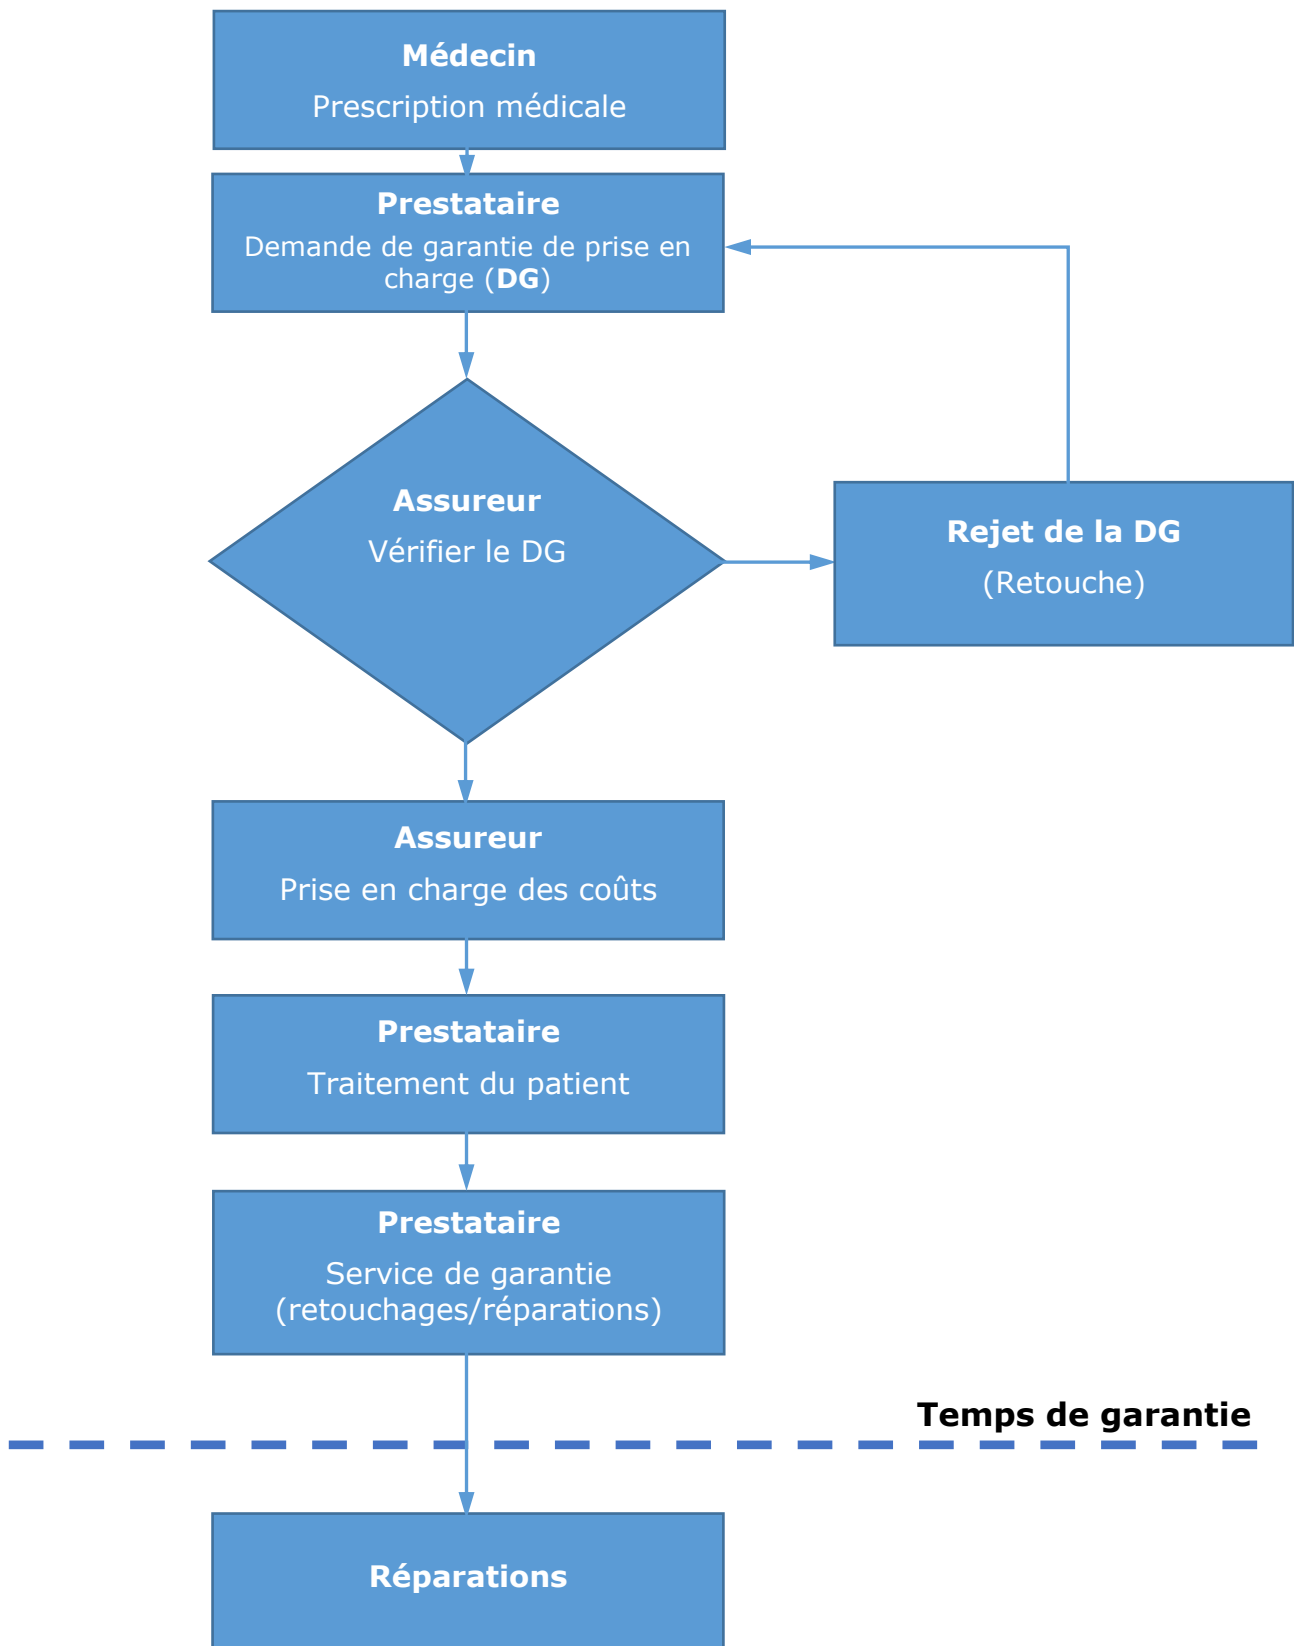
Médecin
Prescription médicale

Prestataire
Demande de garantie de prise en charge (DG)

Assureur
Vérifier le DG

Rejet de la DG
(Retouche)

Assureur
Prise en charge des coûts

Prestataire
Traitement du patient

Prestataire
Service de garantie (retouchages/réparations)

Temps de garantie

Réparations